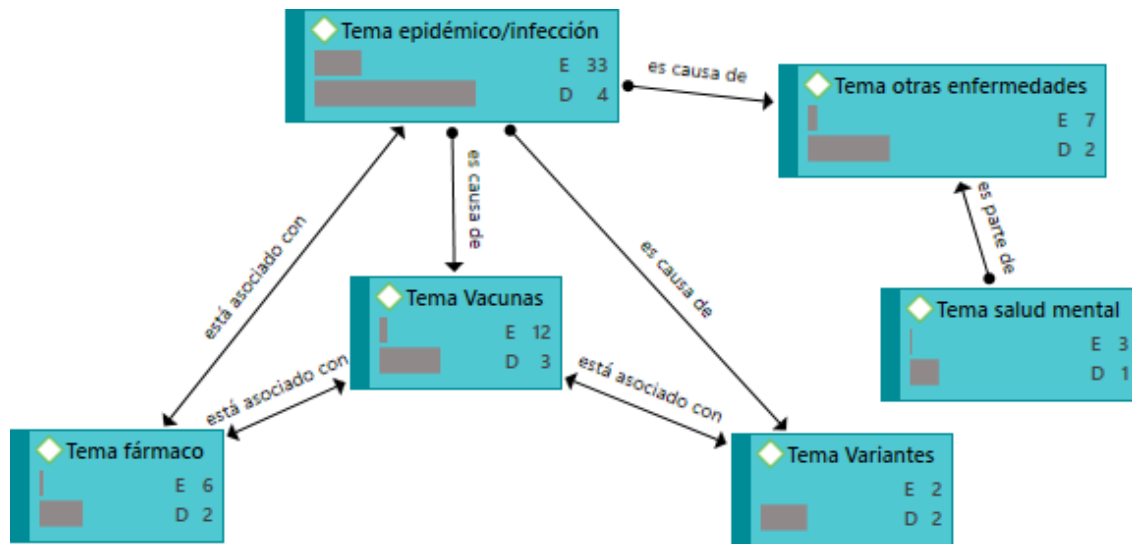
Tema epidémico/infección
E 33
D 4

es causa de

Tema otras enfermedades
E 7
D 2

es causa de

es parte de

está asociado con

es causa de

Tema Vacunas
E 12
D 3

Tema salud mental
E 3
D 1

está asociado con

está asociado con

Tema fármaco
E 6
D 2

Tema Variantes
E 2
D 2